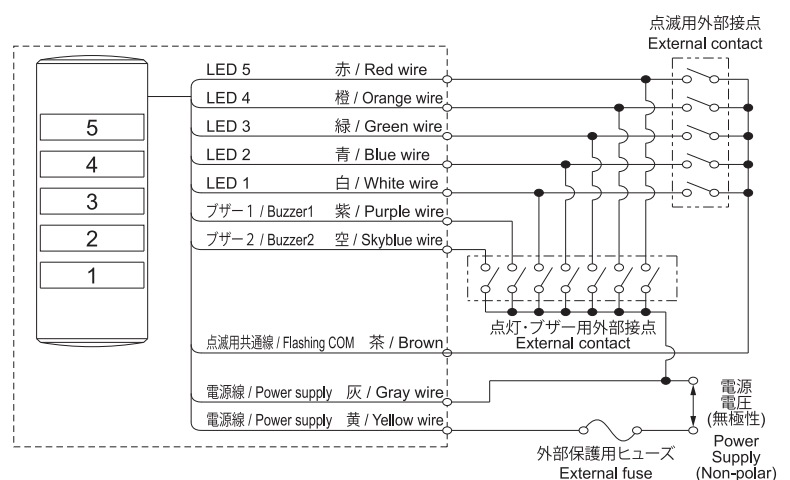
点滅用外部接点
External contact

5
4
3
2
1

LED 5 赤 / Red wire
LED 4 橙 / Orange wire
LED 3 緑 / Green wire
LED 2 青 / Blue wire
LED 1 白 / White wire
ブザー 1 / Buzzer1 紫 / Purple wire
ブザー 2 / Buzzer2 空 / Skyblue wire

点灯･ブザー用外部接点
External contact

点滅用共通線 / Flashing COM 茶 / Brown
電源線 / Power supply 灰 / Gray wire
電源線 / Power supply 黄 / Yellow wire

電源
電圧
(無極性)
Power
Supply
(Non-polar)

外部保護用ヒューズ
External fuse